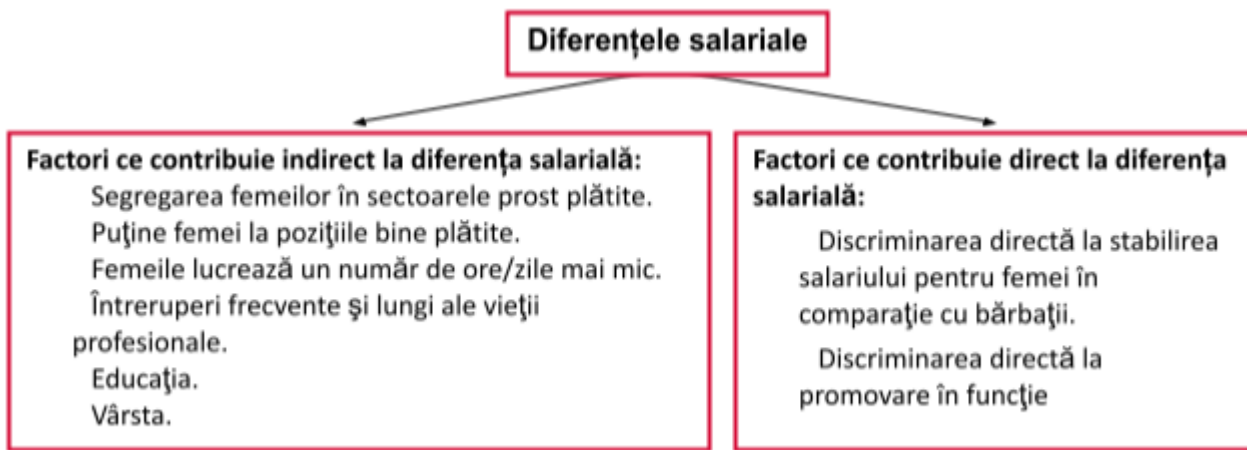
Diferenţele salariale

Factori ce contribuie indirect la diferenţa salarială:
Segregarea femeilor în sectoarele prost plătite.
Puţine femei la poziţiile bine plătite.
Femeile lucrează un număr de ore/zile mai mic.
Întreruperi frecvente şi lungi ale vieţii profesionale.
Educaţia.
Vârsta.

Factori ce contribuie direct la diferenţa salarială:
Discriminarea directă la stabilirea salariului pentru femei în comparaţie cu bărbaţii.
Discriminarea directă la promovare în funcţie